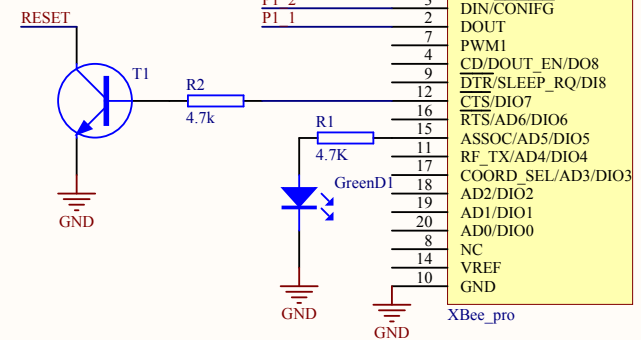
RESET
T1
R2
4.7k
R1
4.7K
GreenD1
GND
GND
GND
P1_2
P1_1
3
2
7
4
9
12
16
15
11
17
18
19
20
8
14
10
DIN/CONFIG
DOUT
PWM1
CD/DOUT_EN/DO8
DTR/SLEEP_RQ/DI8
CTS/DIO7
RTS/AD6/DIO6
ASSOC/AD5/DIO5
RF_TX/AD4/DIO4
COORD_SEL/AD3/DIO3
AD2/DIO2
AD1/DIO1
AD0/DIO0
NC
VREF
GND
XBee_pro